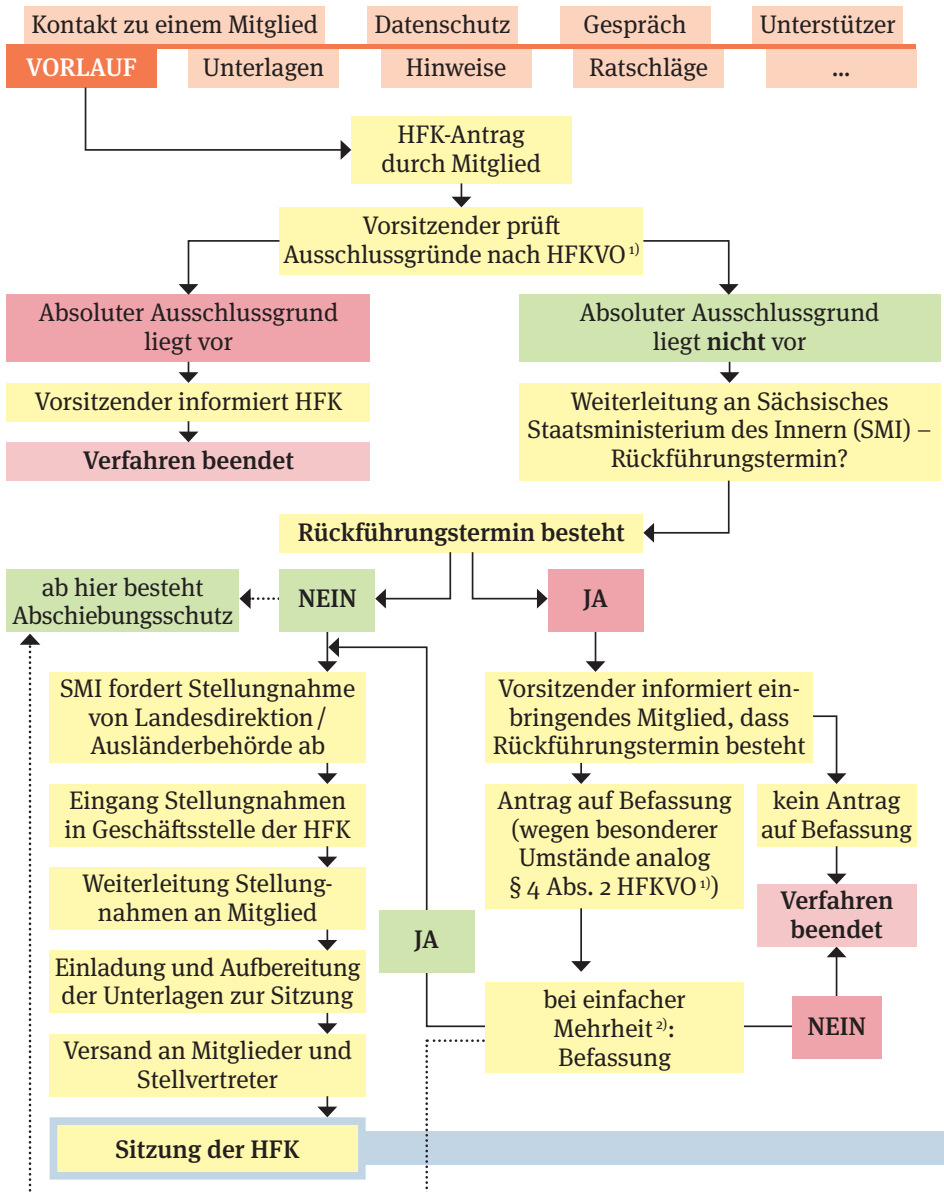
Kontakt zu einem Mitglied | Datenschutz | Gespräch | Unterstützer

VORLAUF | Unterlagen | Hinweise | Ratschläge | ...

HFK-Antrag durch Mitglied

Vorsitzender prüft Ausschlussgründe nach HFKVO $^{1)}$

Absoluter Ausschlussgrund liegt vor

Vorsitzender informiert HFK

Verfahren beendet

Absoluter Ausschlussgrund liegt **nicht** vor

Weiterleitung an Sächsisches Staatsministerium des Innern (SMI) – Rückführungstermin?

Rückführungstermin besteht

ab hier besteht Abschiebungsschutz

NEIN

JA

SMI fordert Stellungnahme von Landesdirektion / Ausländerbehörde ab

Eingang Stellungnahmen in Geschäftsstelle der HFK

Weiterleitung Stellungnahmen an Mitglied

Einladung und Aufbereitung der Unterlagen zur Sitzung

Versand an Mitglieder und Stellvertreter

Sitzung der HFK

JA

Vorsitzender informiert einbringendes Mitglied, dass Rückführungstermin besteht

Antrag auf Befassung (wegen besonderer Umstände analog § 4 Abs. 2 HFKVO $^{1)}$)

kein Antrag auf Befassung

Verfahren beendet

bei einfacher Mehrheit $^{2)}$: Befassung

NEIN